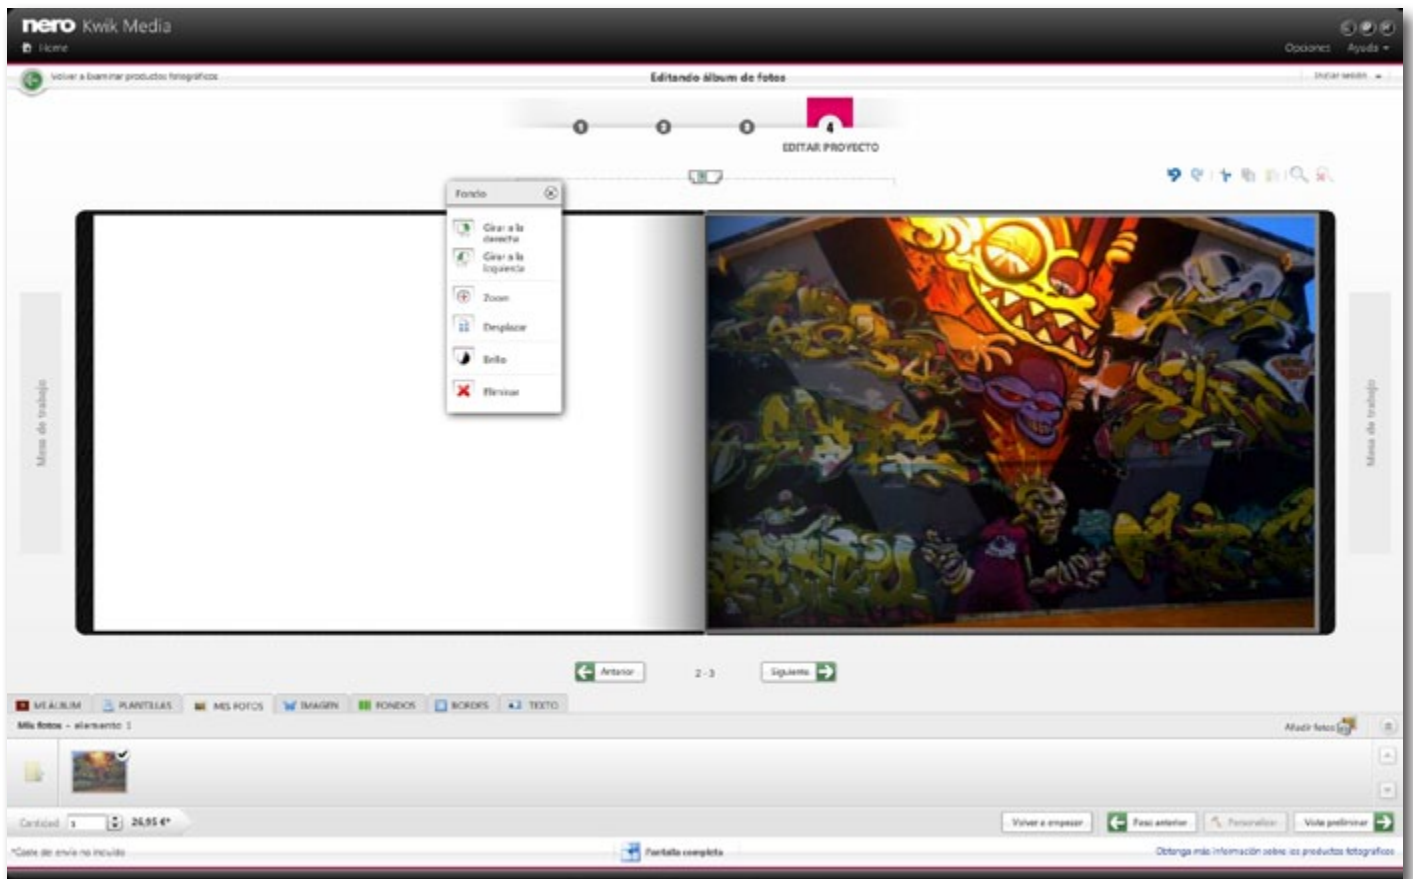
nero Kwik Media
Home
Opciones Ayuda
Volver a examinar productos fotográficos
Editando álbum de fotos
Iniciar sesión
1 2 3 4
EDITAR PROYECTO
Fondo
Girar a la derecha
Girar a la izquierda
Zoom
Desplazar
Brillo
Eliminar
Mesa de trabajo
Mesa de trabajo
Anterior
2-3
Siguiente
MI ÁLBUM PLANTILLAS MIS FOTOS IMAGEN FONDOS BORDES TEXTO
Mis fotos - elemento 1
Añadir fotos
Cantidad 1 26,95 €*
Volver a empezar
Paso anterior
Personalizar
Vista preliminar
*Coste de envío no incluido
Pantalla completa
Obtenga más información sobre los productos fotográficos